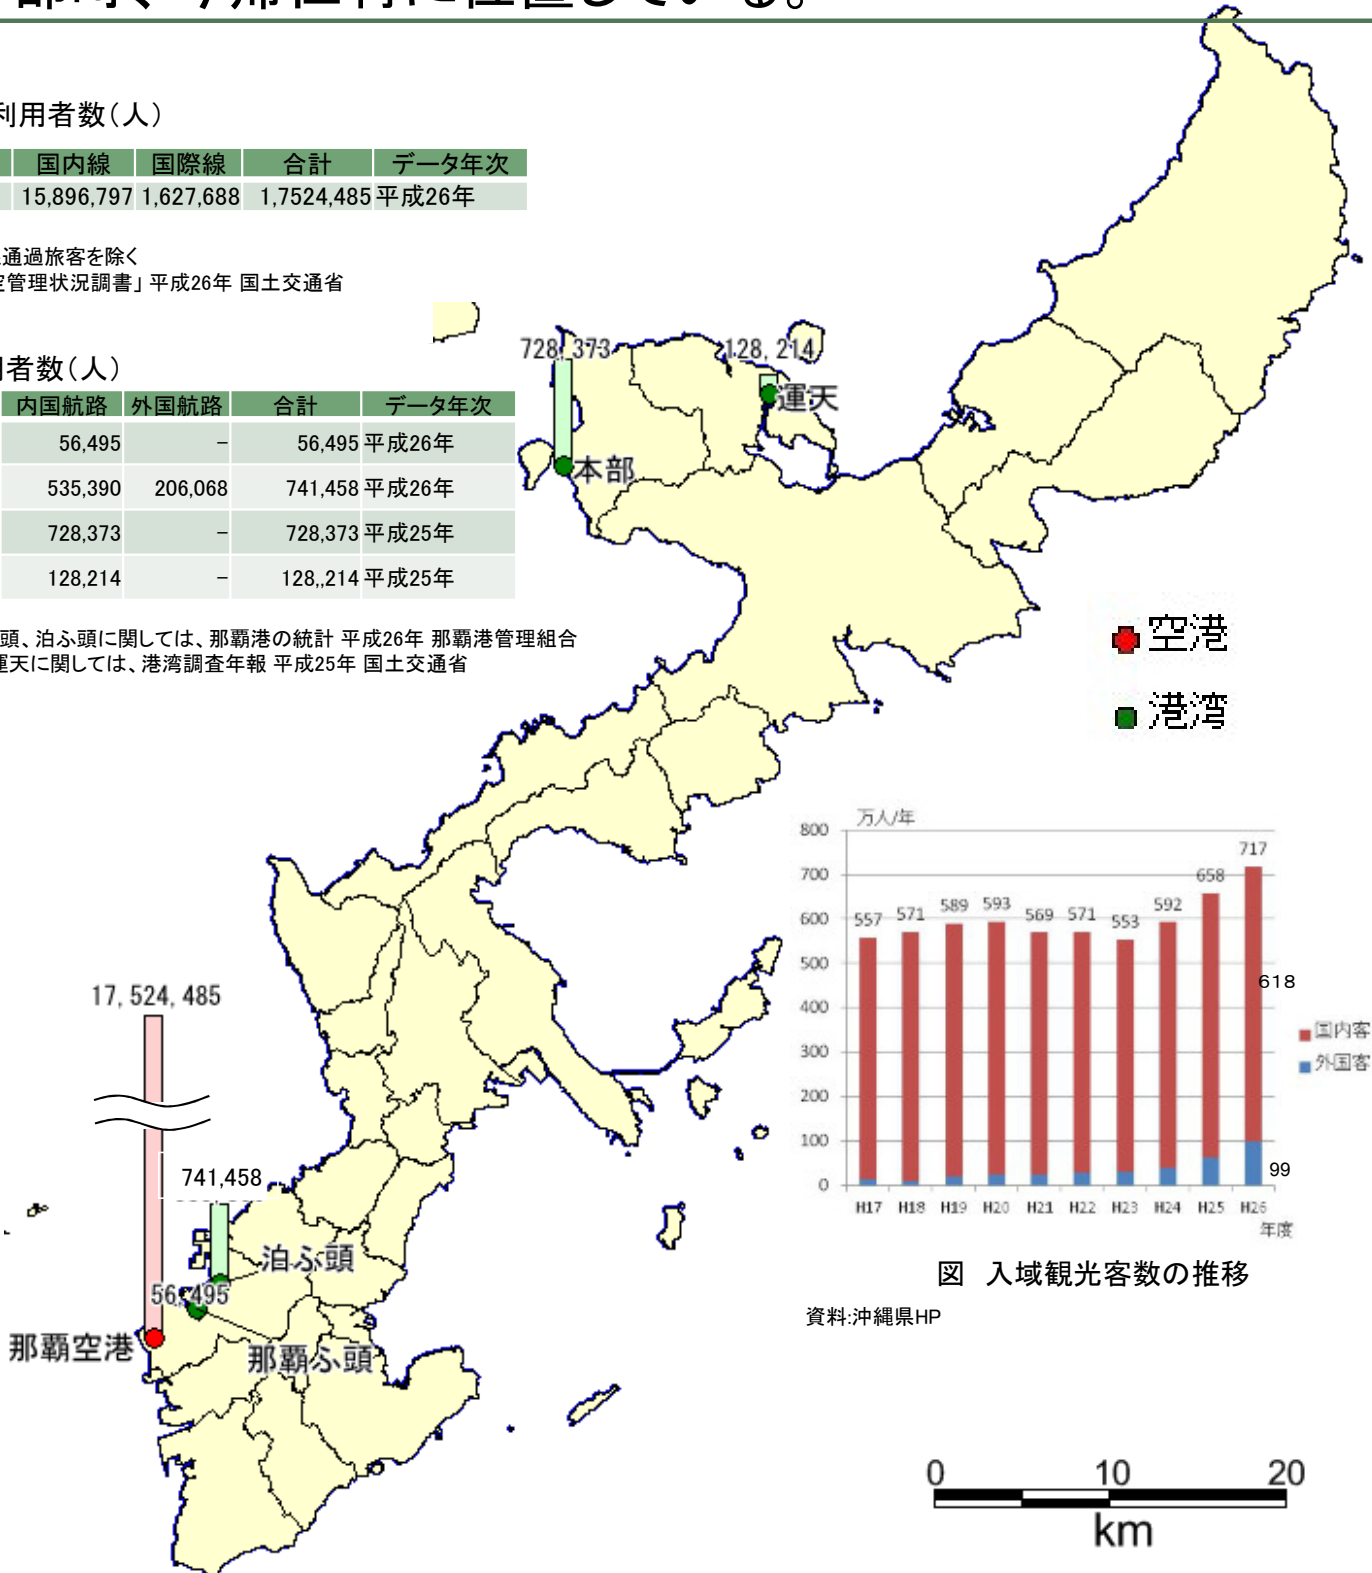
利用者数（人）

| 国内線 | 国際線 | 合計 | データ年次 |
|---|---|---|---|
| 15,896,797 | 1,627,688 | 1,7524,485 | 平成26年 |

通過旅客を除く
空管理状況調書」平成26年 国土交通省

者数（人）

| 内国航路 | 外国航路 | 合計 | データ年次 |
|---|---|---|---|
| 56,495 | – | 56,495 | 平成26年 |
| 535,390 | 206,068 | 741,458 | 平成26年 |
| 728,373 | – | 728,373 | 平成25年 |
| 128,214 | – | 128,,214 | 平成25年 |

頭、泊ふ頭に関しては、那覇港の統計 平成26年 那覇港管理組合
運天に関しては、港湾調査年報 平成25年 国土交通省

728,373
128,214
運天
本部
空港
港湾

万人/年
800
700
600
500
400
300
200
100
0
557 571 589 593 569 571 553 592 658 717
618
99
H17 H18 H19 H20 H21 H22 H23 H24 H25 H26
年度
国内客
外国客
図 入域観光客数の推移
資料:沖縄県HP

17,524,485
741,458
泊ふ頭
56,495
那覇空港
那覇ふ頭

0 10 20
km